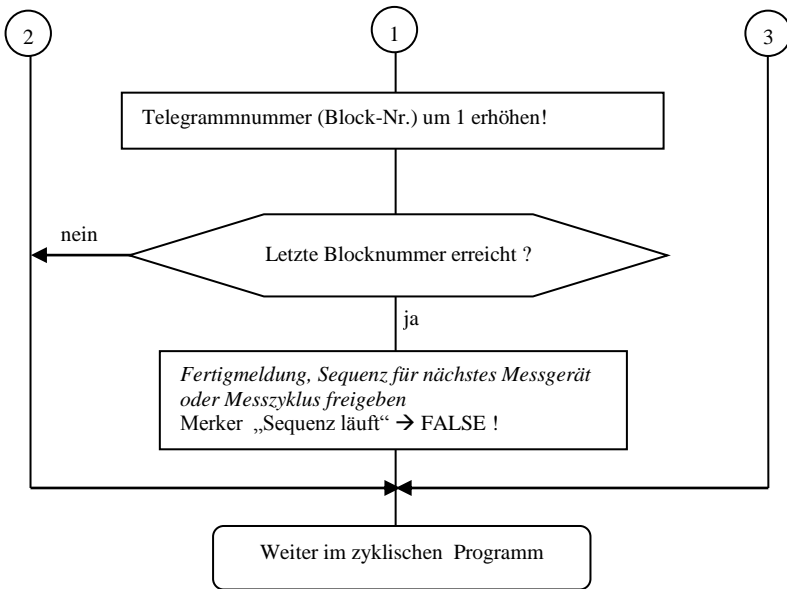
2

1

3

Telegrammnummer (Block-Nr.) um 1 erhöhen!

nein

Letzte Blocknummer erreicht ?

ja

*Fertigmeldung, Sequenz für nächstes Messgerät oder Messzyklus freigeben*
Merker „Sequenz läuft“ $\rightarrow$ FALSE !

Weiter im zyklischen Programm